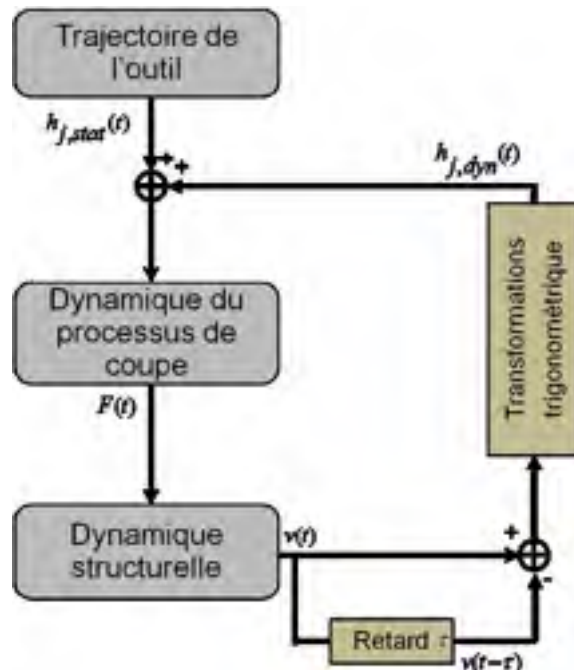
Trajectoire de l'outil

$h_{j,stat}(t)$

+

+

$h_{j,dyn}(t)$

Dynamique du processus de coupe

$F(t)$

Dynamique structurelle

$v(t)$

+

-

Transformations trigonométrique

Retard $\tau$

$v(t-\tau)$